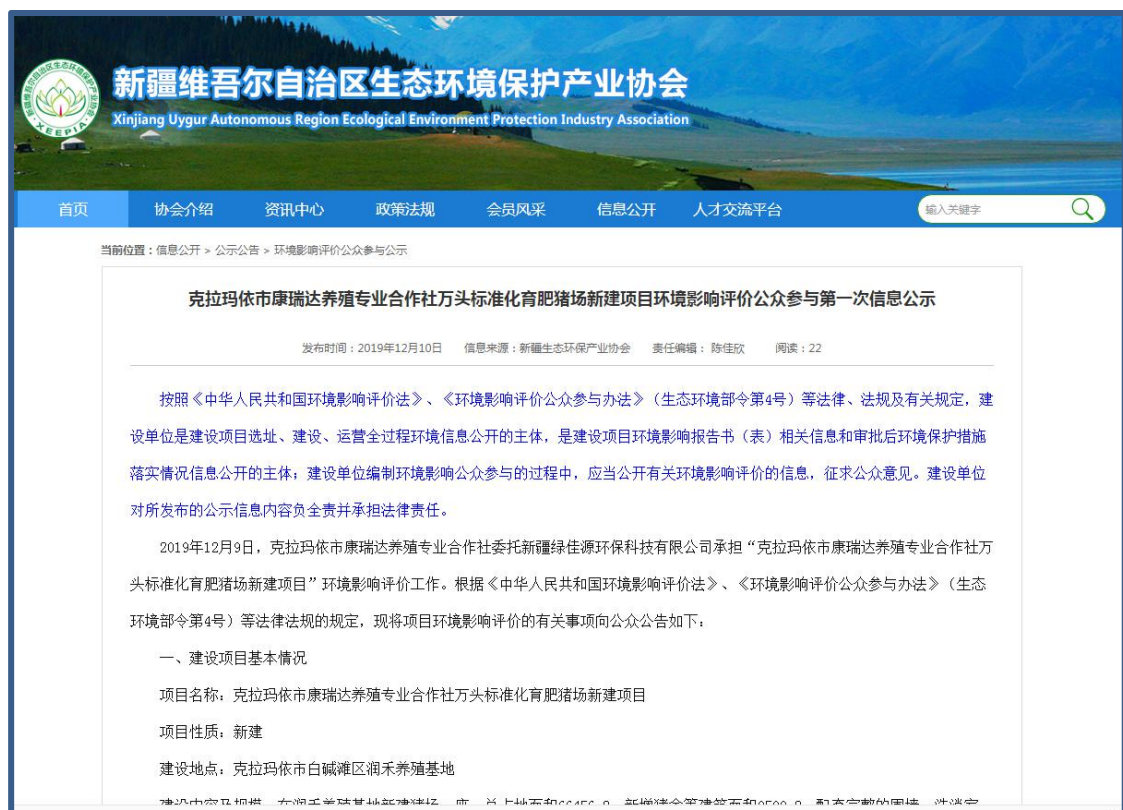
新疆维吾尔自治区生态环境保护产业协会
Xinjiang Uygur Autonomous Region Ecological Environment Protection Industry Association

XEEPIA

首页 协会介绍 资讯中心 政策法规 会员风采 信息公开 人才交流平台

输入关键字

当前位置：信息公开 > 公示公告 > 环境影响评价公众参与公示

克拉玛依市康瑞达养殖专业合作社万头标准化育肥猪场新建项目环境影响评价公众参与第一次信息公示

发布时间：2019年12月10日 信息来源：新疆生态环保产业协会 责任编辑：陈佳欣 阅读：22

按照《中华人民共和国环境影响评价法》、《环境影响评价公众参与办法》（生态环境部令第4号）等法律、法规及有关规定，建设单位是建设项目选址、建设、运营全过程环境信息公开的主体，是建设项目环境影响报告书（表）相关信息和审批后环境保护措施落实情况信息公开的主体；建设单位编制环境影响公众参与的过程中，应当公开有关环境影响评价的信息，征求公众意见。建设单位对所发布的公示信息内容负全责并承担法律责任。

2019年12月9日，克拉玛依市康瑞达养殖专业合作社委托新疆绿佳源环保科技有限公司承担“克拉玛依市康瑞达养殖专业合作社万头标准化育肥猪场新建项目”环境影响评价工作。根据《中华人民共和国环境影响评价法》、《环境影响评价公众参与办法》（生态环境部令第4号）等法律法规的规定，现将项目环境影响评价的有关事项向公众公告如下：

一、建设项目基本情况

项目名称：克拉玛依市康瑞达养殖专业合作社万头标准化育肥猪场新建项目

项目性质：新建

建设地点：克拉玛依市白碱滩区润禾养殖基地

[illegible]